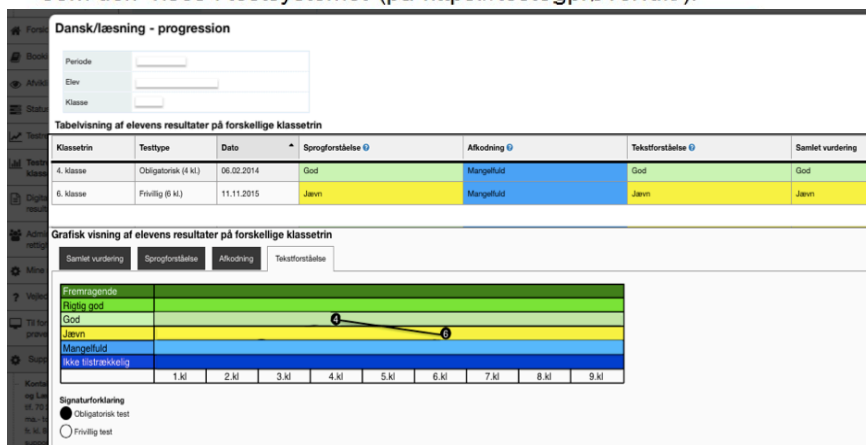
Dansk/læsning - progression

Periode
Elev
Klasse

Tabelvisning af elevens resultater på forskellige klassetrin

| Klassetrin | Testtype | Dato | Sprogforståelse | Afkodning | Tekstforståelse | Samlet vurdering |
|---|---|---|---|---|---|---|
| 4. klasse | Obligatorisk (4 kl.) | 06.02.2014 | God | Mangelfuld | God | God |
| 6. klasse | Frivillig (6 kl.) | 11.11.2015 | Jævn | Mangelfuld | Jævn | Jævn |

Grafisk visning af elevens resultater på forskellige klassetrin

Samlet vurdering | Sprogforståelse | Afkodning | Tekstforståelse

Fremragende
Rigtig god
God
Jævn
Mangelfuld
Ikke tilstrækkelig

4
6

1.kl | 2.kl | 3.kl | 4.kl | 5.kl | 6.kl | 7.kl | 8.kl | 9.kl

Signaturforklaring
Obligatorisk test
Frivillig test